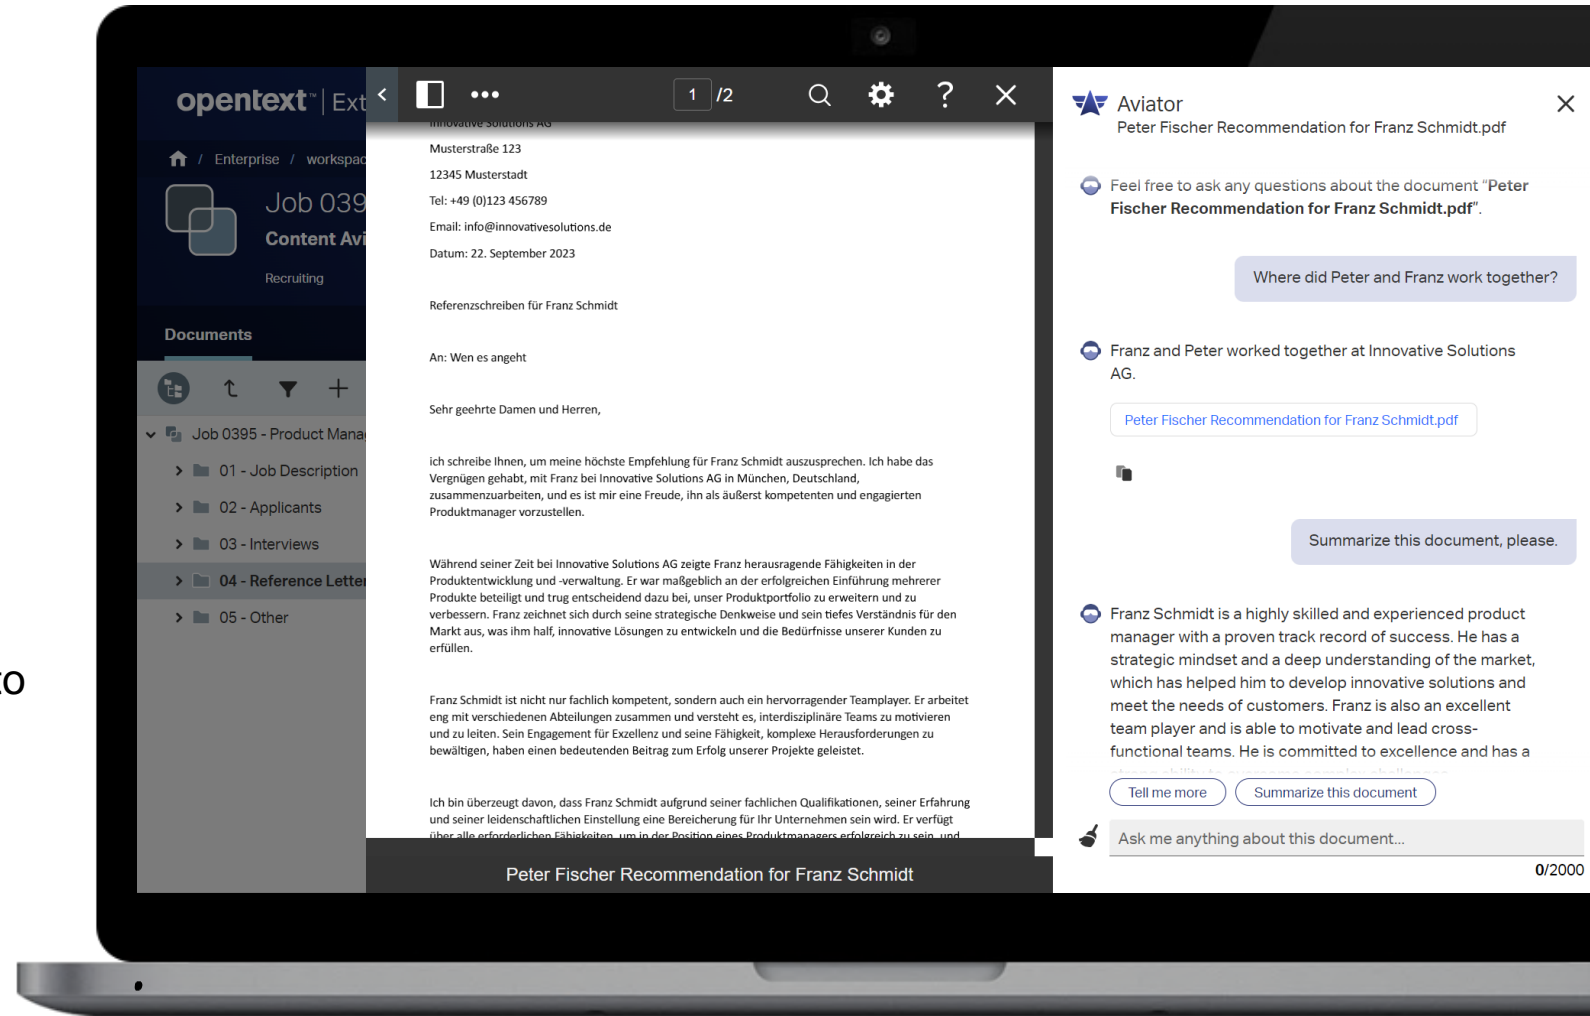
opentext | Ext

Enterprise / workspac

Job 039

Content Avi

Recruiting

Documents

Job 0395 - Product Mana

01 - Job Description

02 - Applicants

03 - Interviews

04 - Reference Lette

05 - Other

zo

1 /2

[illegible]

Musterstraße 123

12345 Musterstadt

Tel: +49 (0)123 456789

Email: info@innovativesolutions.de

Datum: 22. September 2023

Referenzschreiben für Franz Schmidt

An: Wen es angeht

Sehr geehrte Damen und Herren,

ich schreibe Ihnen, um meine höchste Empfehlung für Franz Schmidt auszusprechen. Ich habe das Vergnügen gehabt, mit Franz bei Innovative Solutions AG in München, Deutschland, zusammenzuarbeiten, und es ist mir eine Freude, ihn als äußerst kompetenten und engagierten Produktmanager vorzustellen.

Während seiner Zeit bei Innovative Solutions AG zeigte Franz herausragende Fähigkeiten in der Produktentwicklung und -verwaltung. Er war maßgeblich an der erfolgreichen Einführung mehrerer Produkte beteiligt und trug entscheidend dazu bei, unser Produktportfolio zu erweitern und zu verbessern. Franz zeichnet sich durch seine strategische Denkweise und sein tiefes Verständnis für den Markt aus, was ihm half, innovative Lösungen zu entwickeln und die Bedürfnisse unserer Kunden zu erfüllen.

Franz Schmidt ist nicht nur fachlich kompetent, sondern auch ein hervorragender Teamplayer. Er arbeitet eng mit verschiedenen Abteilungen zusammen und versteht es, interdisziplinäre Teams zu motivieren und zu leiten. Sein Engagement für Exzellenz und seine Fähigkeit, komplexe Herausforderungen zu bewältigen, haben einen bedeutenden Beitrag zum Erfolg unserer Projekte geleistet.

Ich bin überzeugt davon, dass Franz Schmidt aufgrund seiner fachlichen Qualifikationen, seiner Erfahrung und seiner leidenschaftlichen Einstellung eine Bereicherung für Ihr Unternehmen sein wird. Er verfügt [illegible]

Peter Fischer Recommendation for Franz Schmidt

Aviator
Peter Fischer Recommendation for Franz Schmidt.pdf

Feel free to ask any questions about the document "Peter Fischer Recommendation for Franz Schmidt.pdf".

Where did Peter and Franz work together?

Franz and Peter worked together at Innovative Solutions AG.

Peter Fischer Recommendation for Franz Schmidt.pdf

Summarize this document, please.

Franz Schmidt is a highly skilled and experienced product manager with a proven track record of success. He has a strategic mindset and a deep understanding of the market, which has helped him to develop innovative solutions and meet the needs of customers. Franz is also an excellent team player and is able to motivate and lead cross-functional teams. He is committed to excellence and has a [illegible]

Tell me more

Summarize this document

Ask me anything about this document...

0/2000